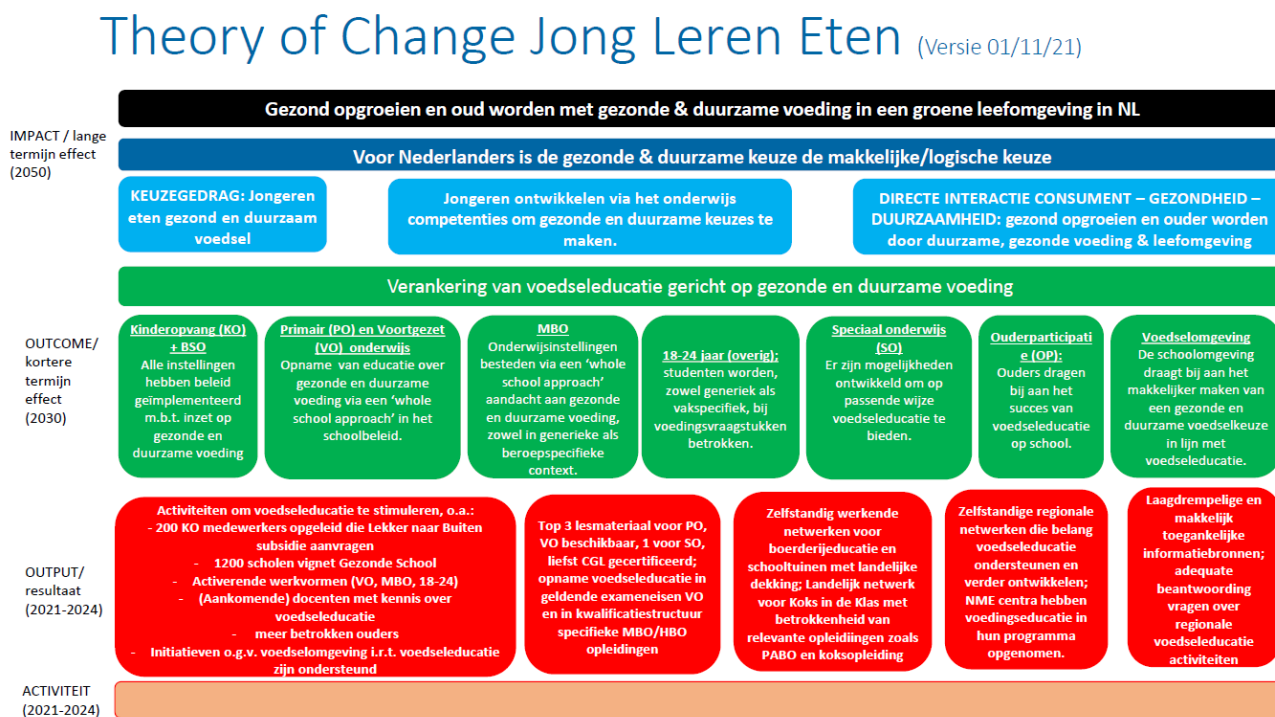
Theory of Change Jong Leren Eten (Versie 01/11/21)

IMPACT / lange termijn effect (2050)

Gezond opgroeien en oud worden met gezonde & duurzame voeding in een groene leefomgeving in NL

Voor Nederlanders is de gezonde & duurzame keuze de makkelijke/logische keuze

KEUZEGEDRAG: Jongeren eten gezond en duurzaam voedsel

Jongeren ontwikkelen via het onderwijs competenties om gezonde en duurzame keuzes te maken.

DIRECTE INTERACTIE CONSUMENT – GEZONDHEID – DUURZAAMHEID: gezond opgroeien en ouder worden door duurzame, gezonde voeding & leefomgeving

Verankering van voedseleducatie gericht op gezonde en duurzame voeding

OUTCOME/ kortere termijn effect (2030)

Kinderopvang (KO) + BSO
Alle instellingen hebben beleid geïmplementeerd m.b.t. inzet op gezonde en duurzame voeding

Primair (PO) en Voortgezet (VO) onderwijs
Opname van educatie over gezonde en duurzame voeding via een 'whole school approach' in het schoolbeleid.

MBO
Onderwijsinstellingen besteden via een 'whole school approach' aandacht aan gezonde en duurzame voeding, zowel in generieke als beroepspecifieke context.

18-24 jaar (overig);
studenten worden, zowel generiek als vakspecifiek, bij voedingsvraagstukken betrokken.

Speciaal onderwijs (SO)
Er zijn mogelijkheden ontwikkeld om op passende wijze voedseleducatie te bieden.

Ouderparticipatie (OP):
Ouders dragen bij aan het succes van voedseleducatie op school.

Voedselomgeving
De schoolomgeving draagt bij aan het makkelijker maken van een gezonde en duurzame voedselkeuze in lijn met voedseleducatie.

OUTPUT/ resultaat (2021-2024)

Activiteiten om voedseleducatie te stimuleren, o.a.:
- 200 KO medewerkers opgeleid die Lekker naar Buiten subsidie aanvragen
- 1200 scholen vignet Gezonde School
- Activerende werkvormen (VO, MBO, 18-24)
- (Aankomende) docenten met kennis over voedseleducatie
- meer betrokken ouders
- Initiatieven o.g.v. voedselomgeving i.r.t. voedseleducatie zijn ondersteund

Top 3 lesmateriaal voor PO, VO beschikbaar, 1 voor SO, liefst CGL gecertificeerd; opname voedseleducatie in geldende exameneisen VO en in kwalificatiestructuur specifieke MBO/HBO opleidingen

Zelfstandig werkende netwerken voor boerderijeducatie en schooltuinen met landelijke dekking; Landelijk netwerk voor Koks in de Klas met betrokkenheid van relevante opleidingen zoals PABO en koksopleiding

Zelfstandige regionale netwerken die belang voedseleducatie ondersteunen en verder ontwikkelen; NME centra hebben voedingseducatie in hun programma opgenomen.

Laagdrempelige en makkelijk toegankelijke informatiebronnen; adequate beantwoording vragen over regionale voedseleducatie activiteiten

ACTIVITEIT (2021-2024)